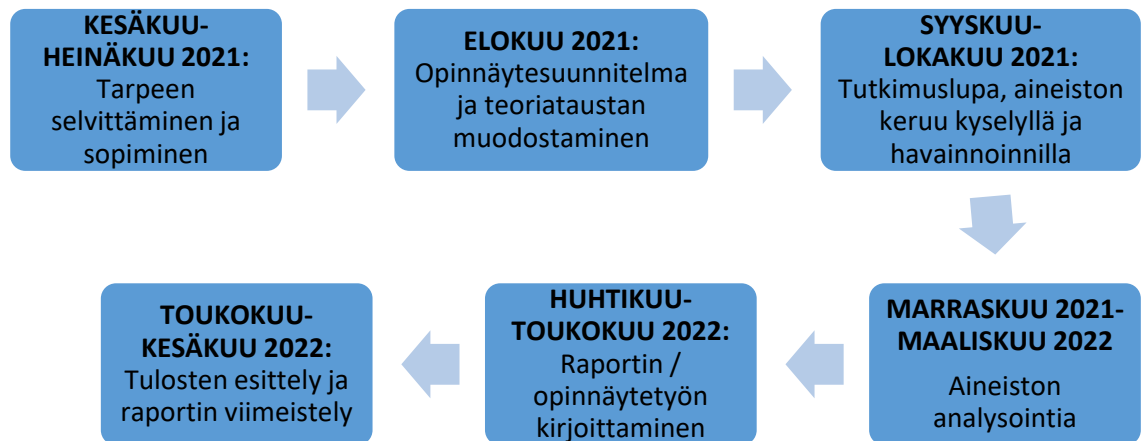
KESÄKUU-HEINÄKUU 2021:
Tarpeen selvittäminen ja sopiminen

ELOKUU 2021:
Opinnäytesuunnitelma ja teoriataustan muodostaminen

SYYSKUU-LOKAKUU 2021:
Tutkimuslupa, aineiston keruu kyselyllä ja havainnoinnilla

MARRASKUU 2021-MAALISKUU 2022
Aineiston analysointia

HUHTIKUU-TOUKOKUU 2022:
Raportin / opinnäytetyön kirjoittaminen

TOUKOKUU-KESÄKUU 2022:
Tulosten esittely ja raportin viimeistely